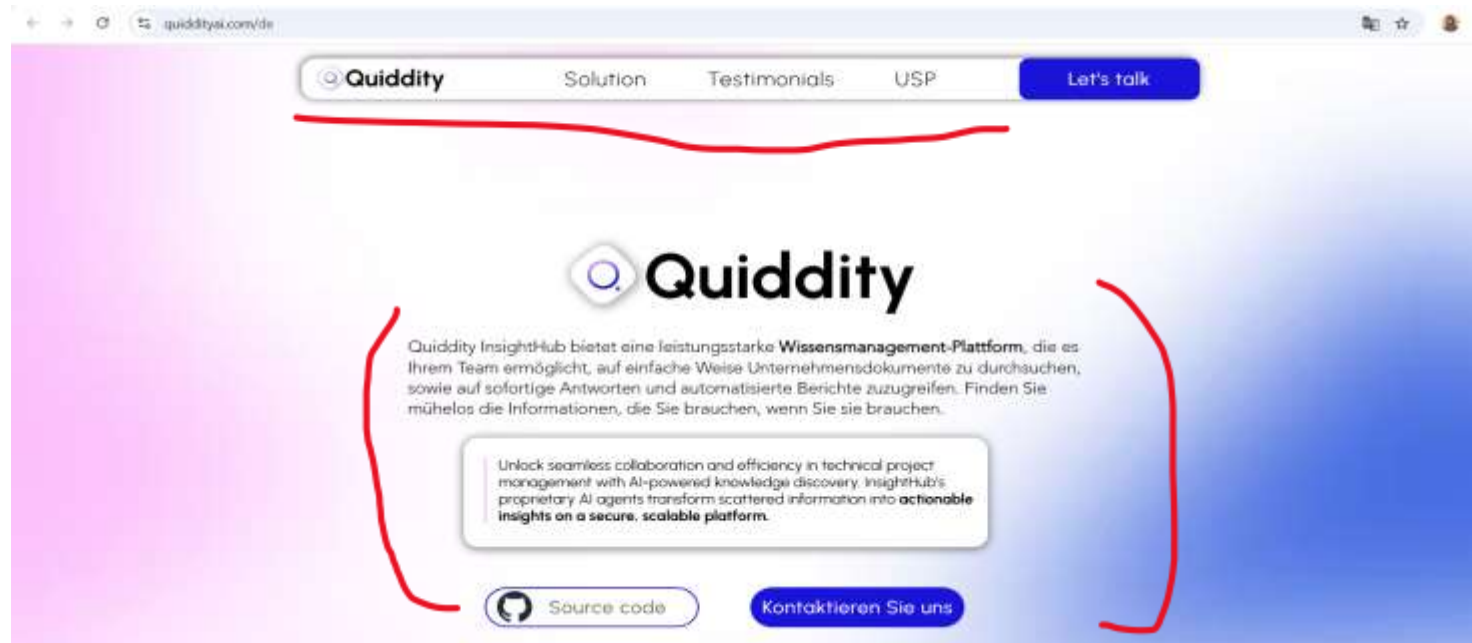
quiddityai.com/de

Quiddity Solution Testimonials USP Let's talk

Quiddity

Quiddity InsightHub bietet eine leistungsstarke Wissensmanagement-Plattform, die es Ihrem Team ermöglicht, auf einfache Weise Unternehmensdokumente zu durchsuchen, sowie auf sofortige Antworten und automatisierte Berichte zuzugreifen. Finden Sie mühelos die Informationen, die Sie brauchen, wenn Sie sie brauchen.

Unlock seamless collaboration and efficiency in technical project management with AI-powered knowledge discovery. InsightHub's proprietary AI agents transform scattered information into actionable insights on a secure, scalable platform.

Source code

Kontaktieren Sie uns